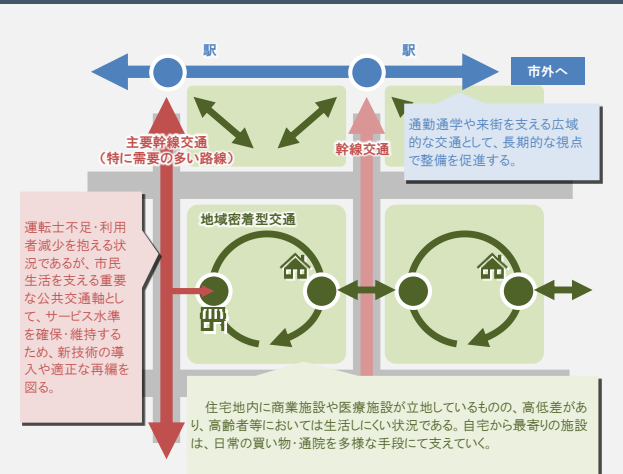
駅

駅

市外へ

通勤通学や来街を支える広域的な交通として、長期的な視点で整備を促進する。

主要幹線交通
（特に需要の多い路線）

幹線交通

運転士不足･利用者減少を抱える状況であるが、市民生活を支える重要な公共交通軸として、サービス水準を確保･維持するため、新技術の導入や適正な再編を図る。

地域密着型交通

住宅地内に商業施設や医療施設が立地しているものの、高低差があり、高齢者等においては生活しにくい状況である。自宅から最寄りの施設は、日常の買い物･通院を多様な手段にて支えていく。